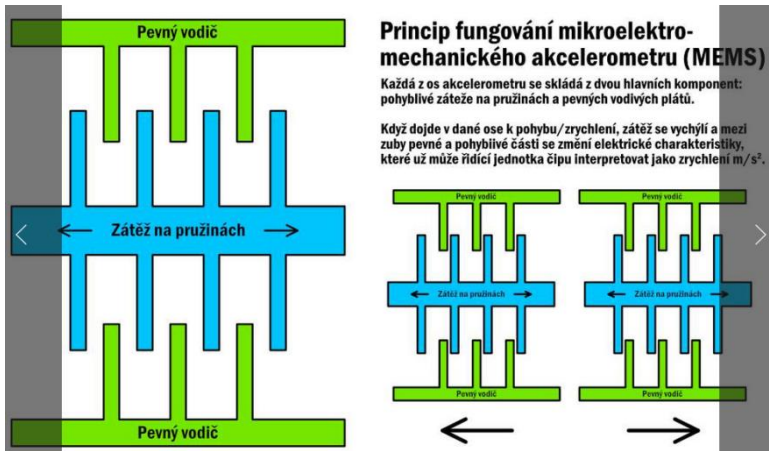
Pevný vodič

Zátěž na pružinách

Pevný vodič

Princip fungování mikroelektromechanického akcelerometru (MEMS)

Každá z os akcelerometru se skládá z dvou hlavních komponent: pohyblivé záteže na pružinách a pevných vodivých plátů.

Když dojde v dané ose k pohybu/zrychlení, zátěž se vychýlí a mezi zuby pevné a pohyblivé části se změní elektrické charakteristiky, které už může řídící jednotka čipu interpretovat jako zrychlení $m/s^2$.

Pevný vodič

Zátěž na pružinách

Pevný vodič

Pevný vodič

Zátěž na pružinách

Pevný vodič